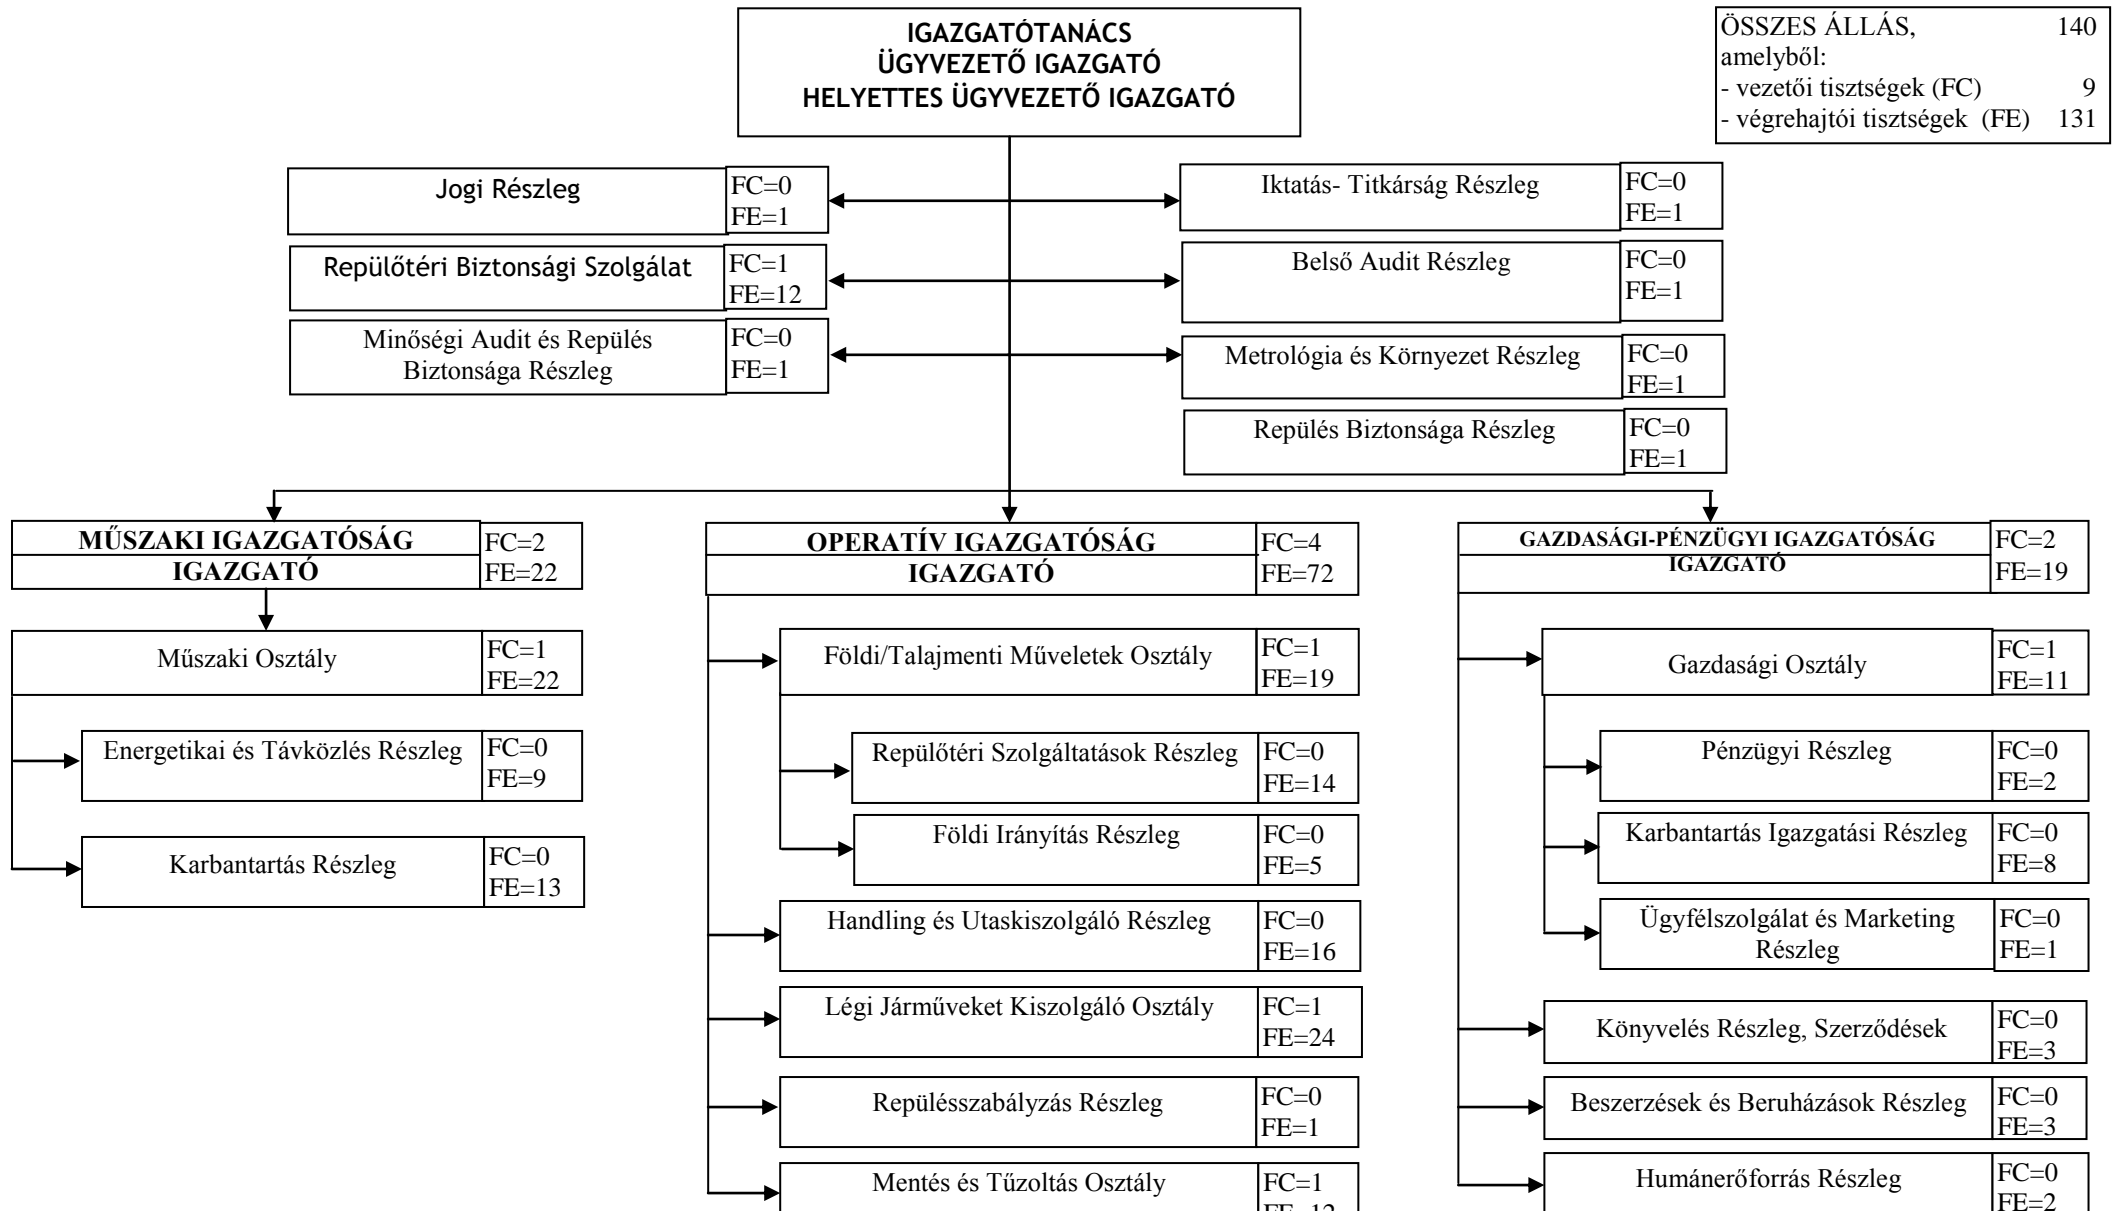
IGAZGATÓTANÁCS
ÜGYVEZETŐ IGAZGATÓ
HELYETTES ÜGYVEZETŐ IGAZGATÓ

ÖSSZES ÁLLÁS, 140
amelyből:
- vezetői tisztségek (FC) 9
- végrehajtói tisztségek (FE) 131

Jogi Részleg FC=0 FE=1

Repülőtéri Biztonsági Szolgálat FC=1 FE=12

Minőségi Audit és Repülés Biztonsága Részleg FC=0 FE=1

Iktatás- Titkárság Részleg FC=0 FE=1

Belső Audit Részleg FC=0 FE=1

Metrológia és Környezet Részleg FC=0 FE=1

Repülés Biztonsága Részleg FC=0 FE=1

MŰSZAKI IGAZGATÓSÁG
IGAZGATÓ FC=2 FE=22

Műszaki Osztály FC=1 FE=22

Energetikai és Távközlés Részleg FC=0 FE=9

Karbantartás Részleg FC=0 FE=13

OPERATÍV IGAZGATÓSÁG
IGAZGATÓ FC=4 FE=72

Földi/Talajmenti Műveletek Osztály FC=1 FE=19

Repülőtéri Szolgáltatások Részleg FC=0 FE=14

Földi Irányítás Részleg FC=0 FE=5

Handling és Utaskiszolgáló Részleg FC=0 FE=16

Légi Járműveket Kiszolgáló Osztály FC=1 FE=24

Repülésszabályzás Részleg FC=0 FE=1

Mentés és Tűzoltás Osztály FC=1 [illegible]

GAZDASÁGI-PÉNZÜGYI IGAZGATÓSÁG
IGAZGATÓ FC=2 FE=19

Gazdasági Osztály FC=1 FE=11

Pénzügyi Részleg FC=0 FE=2

Karbantartás Igazgatási Részleg FC=0 FE=8

Ügyfélszolgálat és Marketing Részleg FC=0 FE=1

Könyvelés Részleg, Szerződések FC=0 FE=3

Beszerzések és Beruházások Részleg FC=0 FE=3

Humánerőforrás Részleg FC=0 FE=2